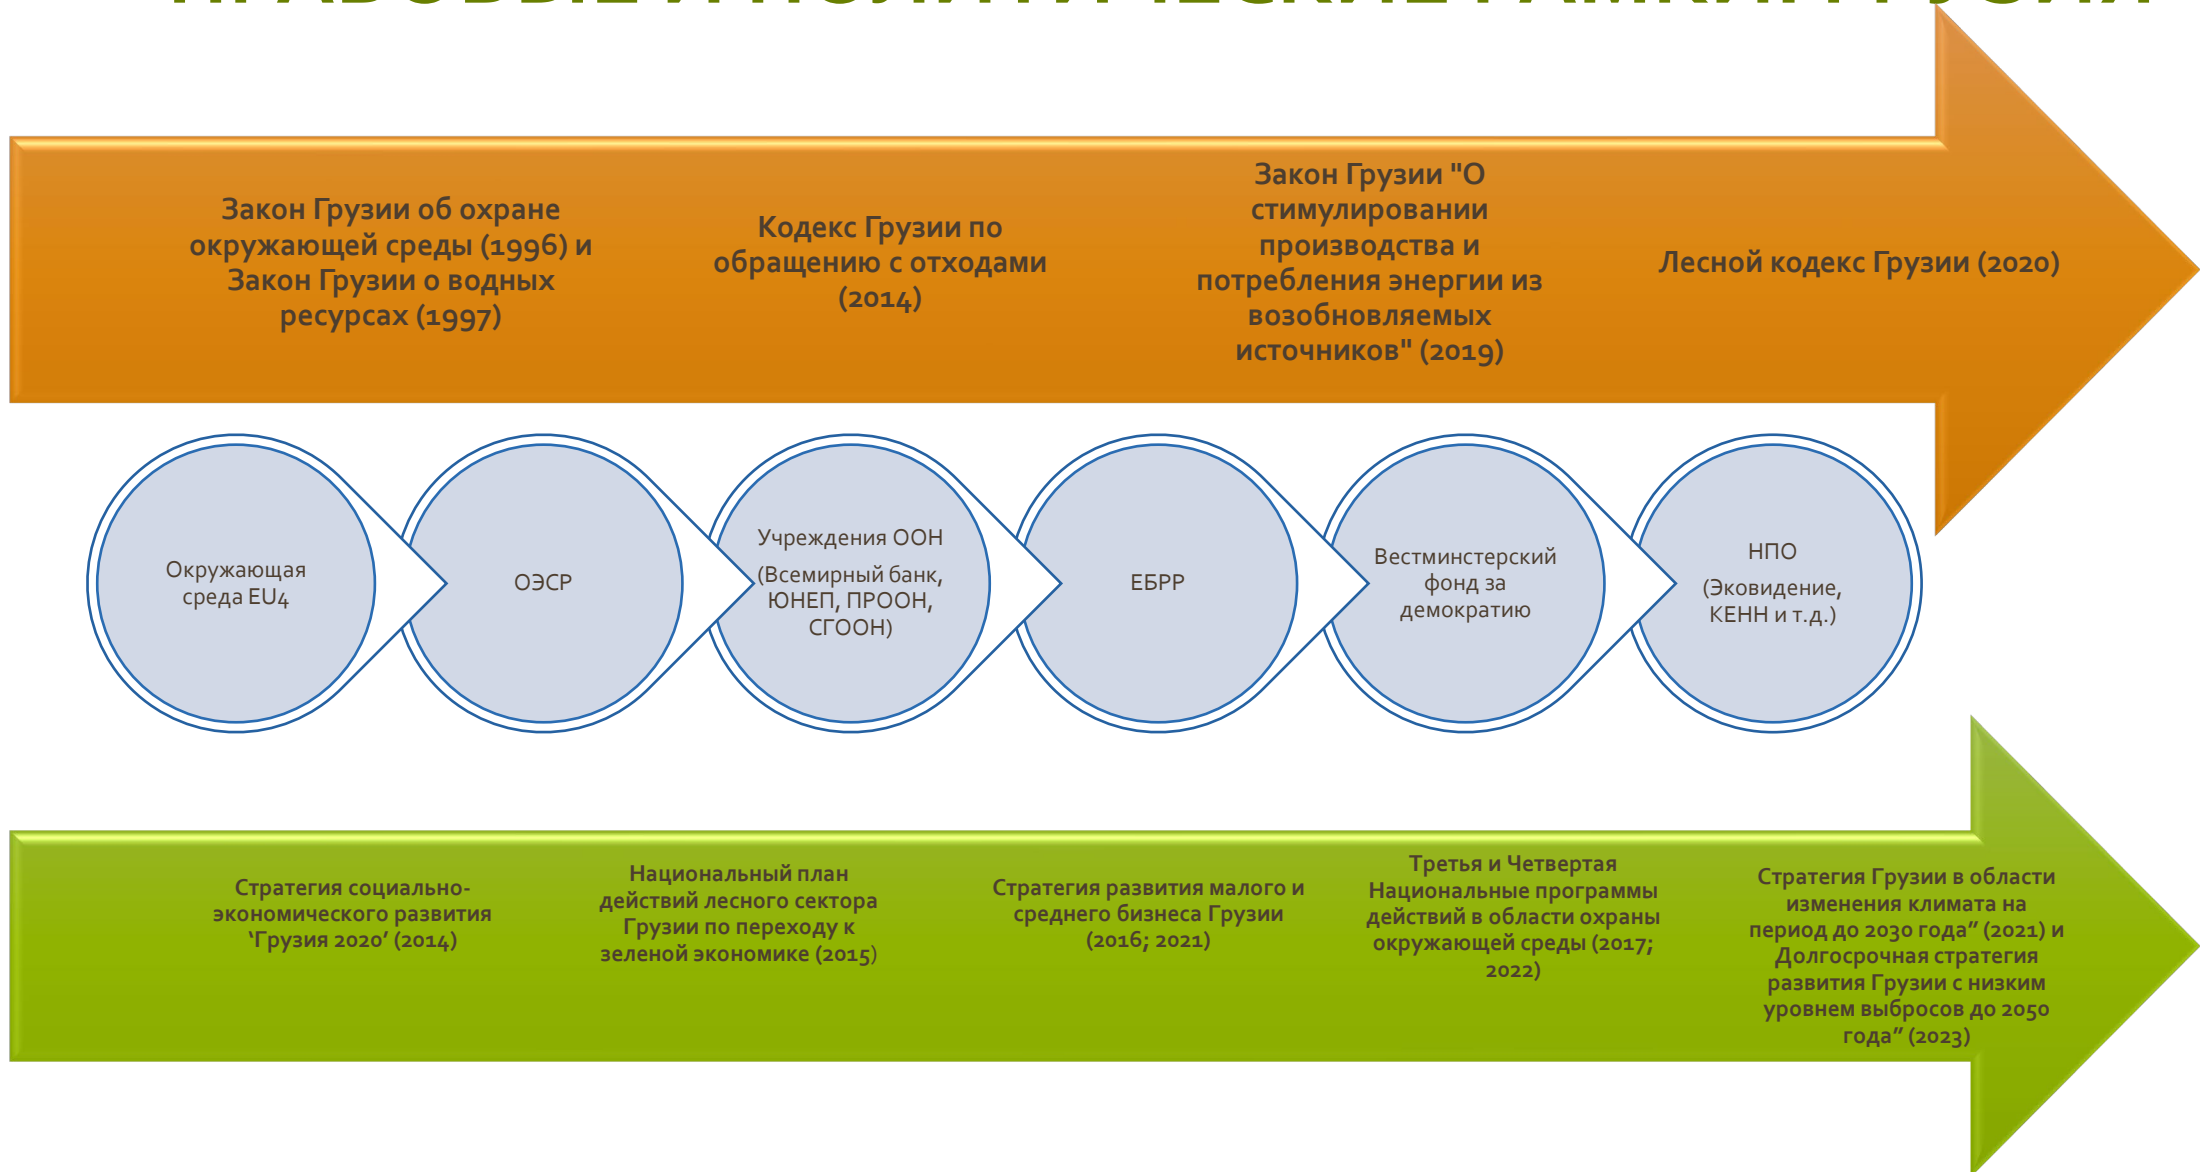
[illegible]

Закон Грузии об охране окружающей среды (1996) и Закон Грузии о водных ресурсах (1997)

Кодекс Грузии по обращению с отходами (2014)

Закон Грузии "О стимулировании производства и потребления энергии из возобновляемых источников" (2019)

Лесной кодекс Грузии (2020)

Окружающая среда EU4

ОЭСР

Учреждения ООН (Всемирный банк, ЮНЕП, ПРООН, СГООН)

ЕБРР

Вестминстерский фонд за демократию

НПО (Эковидение, КЕНН и т.д.)

Стратегия социально-экономического развития 'Грузия 2020' (2014)

Национальный план действий лесного сектора Грузии по переходу к зеленой экономике (2015)

Стратегия развития малого и среднего бизнеса Грузии (2016; 2021)

Третья и Четвертая Национальные программы действий в области охраны окружающей среды (2017; 2022)

Стратегия Грузии в области изменения климата на период до 2030 года" (2021) и Долгосрочная стратегия развития Грузии с низким уровнем выбросов до 2050 года" (2023)